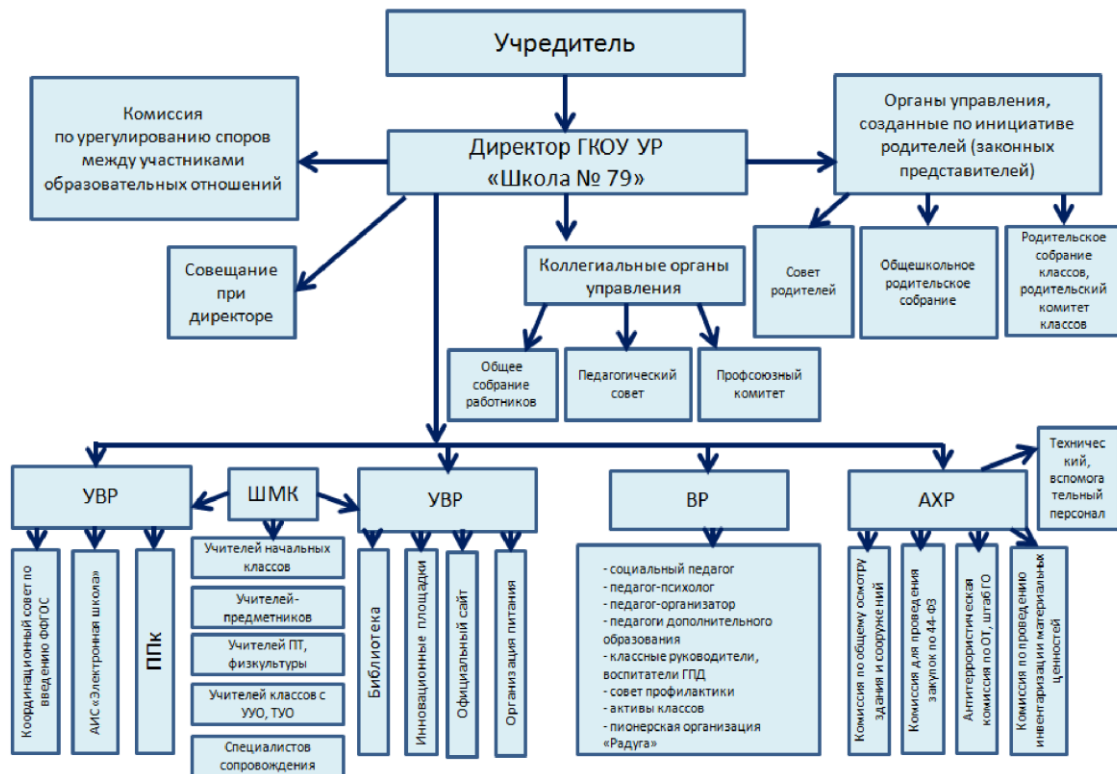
Учредитель

Комиссия по урегулированию споров между участниками образовательных отношений

Директор ГКОУ УР «Школа № 79»

Органы управления, созданные по инициативе родителей (законных представителей)

Совещание при директоре

Коллегиальные органы управления

Совет родителей

Общешкольное родительское собрание

Родительское собрание классов, родительский комитет классов

Общее собрание работников

Педагогический совет

Профсоюзный комитет

УВР

ШМК

УВР

ВР

АХР

Технический, вспомогательный персонал

Координационный совет по введению ФГОС

АИС «Электронная школа»

ППк

Учителей начальных классов

Учителей-предметников

Учителей ПТ, физкультуры

Учителей классов с УУО, ТУО

Специалистов сопровождения

Библиотека

Инновационные площадки

Официальный сайт

Организация питания

- социальный педагог
- педагог-психолог
- педагог-организатор
- педагоги дополнительного образования
- классные руководители, воспитатели ГПД
- совет профилактики
- активы классов
- пионерская организация «Радуга»

Комиссия по общему осмотру здания и сооружений

Комиссия для проведения закупок по 44-ФЗ

Антитеррористическая комиссия по ОТ, штаб ГО

Комиссия по проведению инвентаризации материальных ценностей